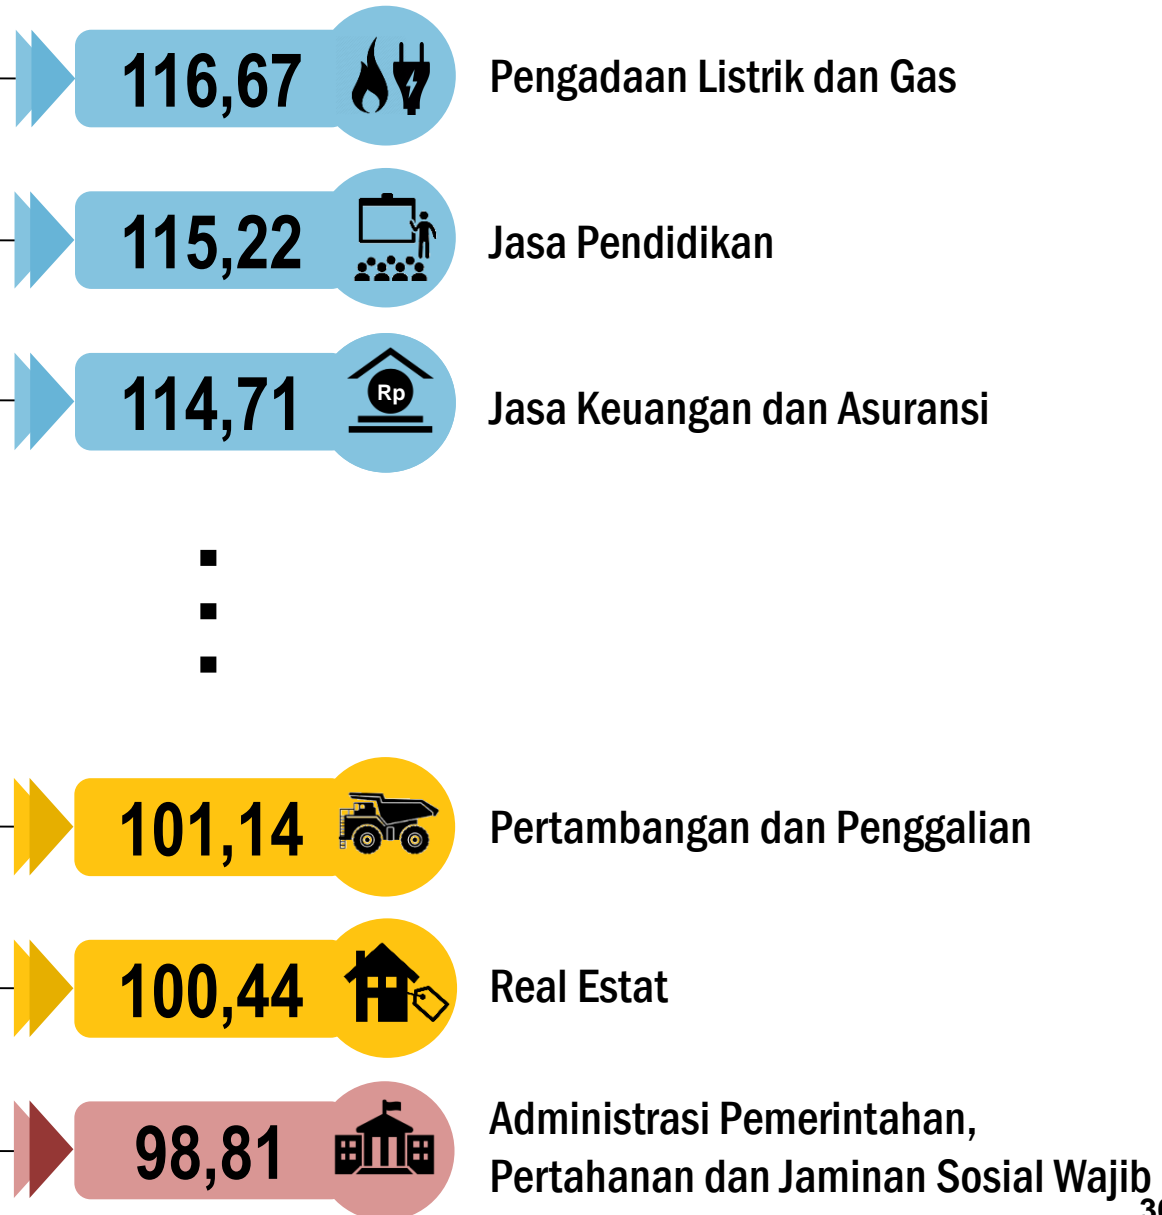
116,67

Pengadaan Listrik dan Gas

115,22

Jasa Pendidikan

114,71

Rp

Jasa Keuangan dan Asuransi

101,14

Pertambangan dan Penggalian

100,44

Real Estat

98,81

Administrasi Pemerintahan, Pertahanan dan Jaminan Sosial Wajib

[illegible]